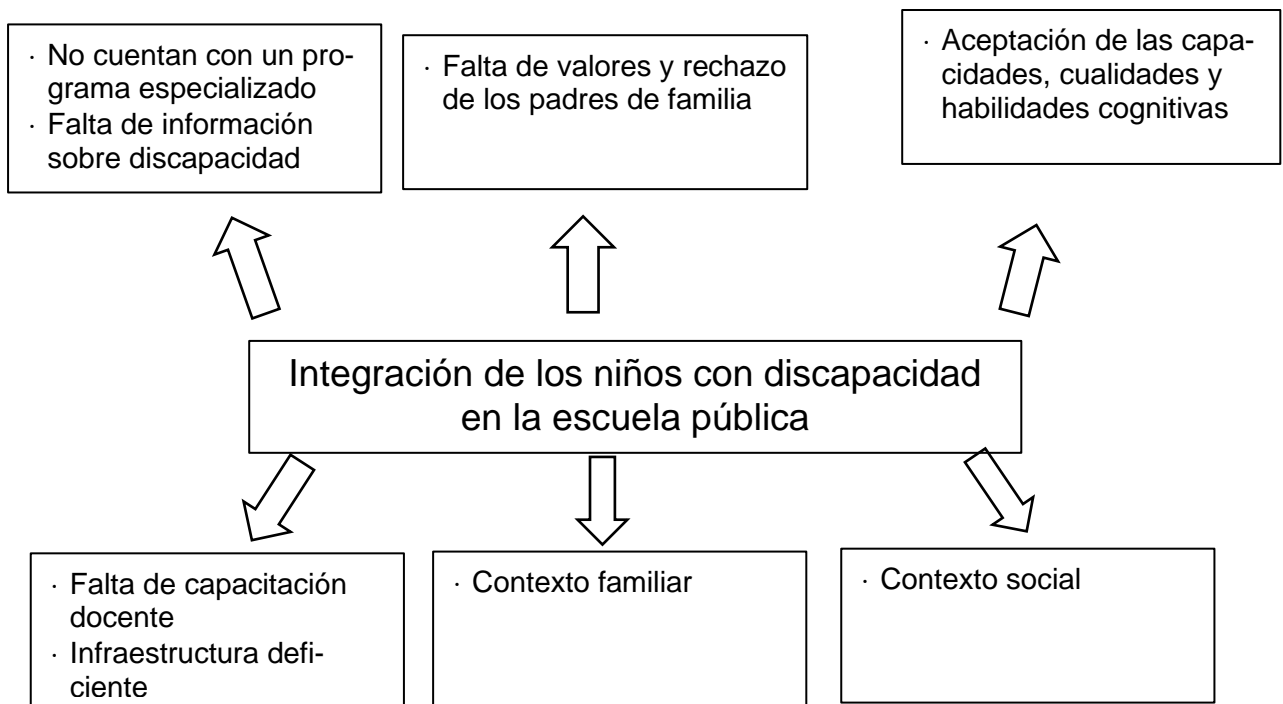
· No cuentan con un programa especializado
· Falta de información sobre discapacidad

· Falta de valores y rechazo de los padres de familia

· Aceptación de las capacidades, cualidades y habilidades cognitivas

Integración de los niños con discapacidad en la escuela pública

· Falta de capacitación docente
· Infraestructura deficiente

· Contexto familiar

· Contexto social